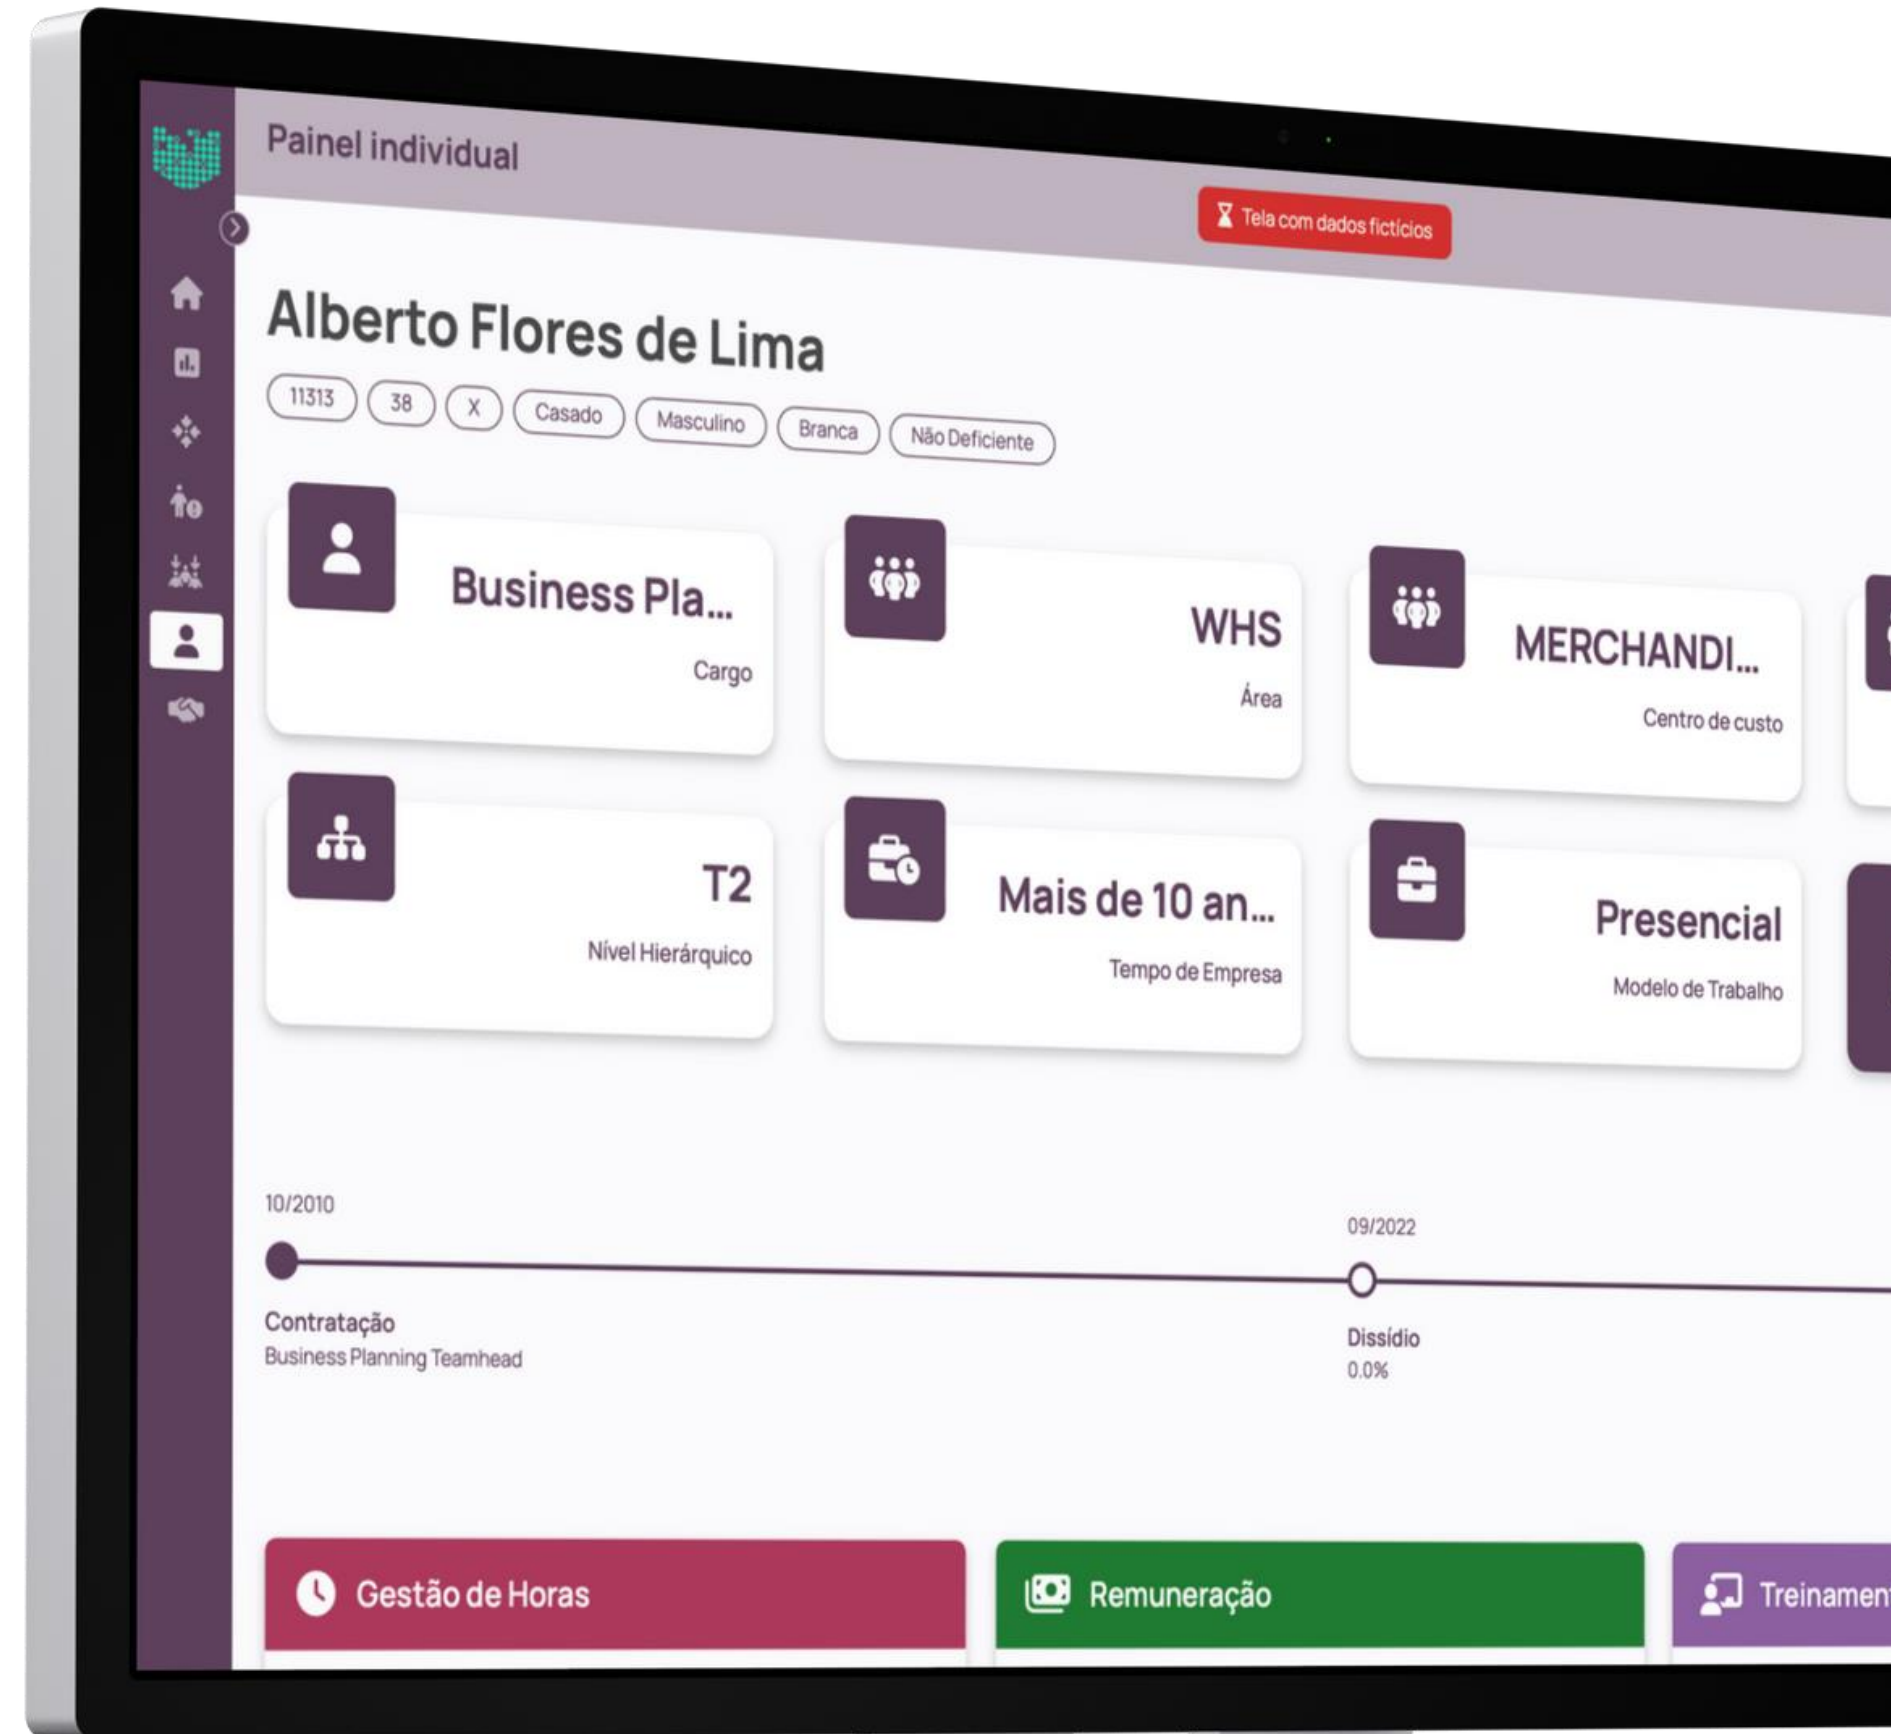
Painel individual

Tela com dados fictícios

Alberto Flores de Lima

11313 38 X Casado Masculino Branca Não Deficiente

Business Pla...
Cargo

WHS
Área

MERCHANDI...
Centro de custo

T2
Nível Hierárquico

Mais de 10 an...
Tempo de Empresa

Presencial
Modelo de Trabalho

10/2010
Contratação
Business Planning Teamhead

09/2022
Dissídio
0.0%

Gestão de Horas

Remuneração

Treinamen